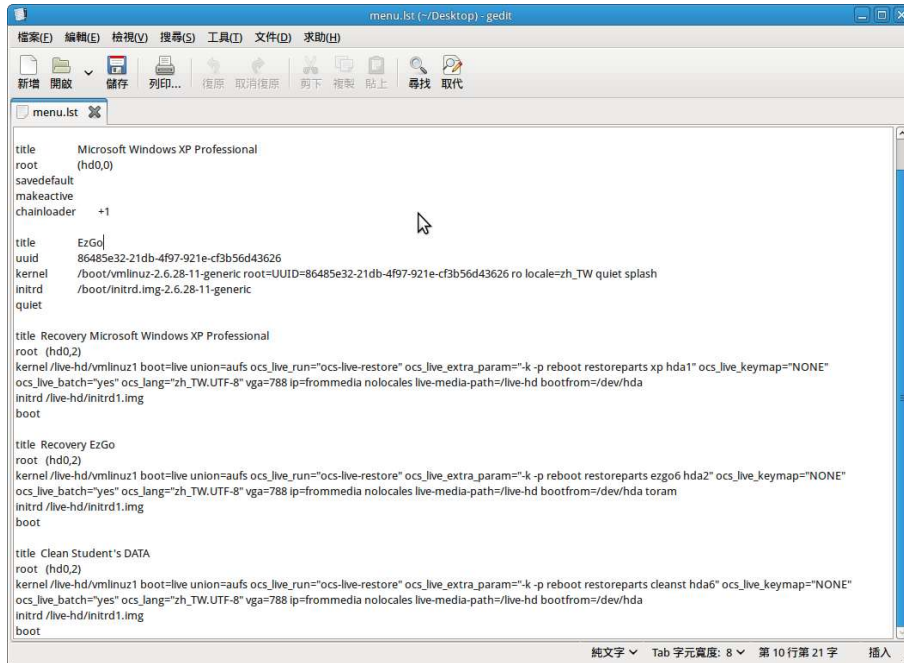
menu.lst (~/Desktop) - gedit

檔案(F) 編輯(E) 檢視(V) 搜尋(S) 工具(T) 文件(D) 求助(H)

新增 開啟 儲存 列印... 復原 取消復原 剪下 複製 貼上 尋找 取代

menu.lst

title Microsoft Windows XP Professional
root (hd0,0)
savedefault
makeactive
chainloader +1

title EzGo
uuid 86485e32-21db-4f97-921e-cf3b56d43626
kernel /boot/vmlinuz-2.6.28-11-generic root=UUID=86485e32-21db-4f97-921e-cf3b56d43626 ro locale=zh_TW quiet splash
initrd /boot/initrd.img-2.6.28-11-generic
quiet

title Recovery Microsoft Windows XP Professional
root (hd0,2)
kernel /live-hd/vmlinuz1 boot=live union=aufs ocs_live_run="ocs-live-restore" ocs_live_extra_param="-k -p reboot restoreparts xp hda1" ocs_live_keymap="NONE" ocs_live_batch="yes" ocs_lang="zh_TW.UTF-8" vga=788 ip=frommedia nolocales live-media-path=/live-hd bootfrom=/dev/hda
initrd /live-hd/initrd1.img
boot

title Recovery EzGo
root (hd0,2)
kernel /live-hd/vmlinuz1 boot=live union=aufs ocs_live_run="ocs-live-restore" ocs_live_extra_param="-k -p reboot restoreparts ezgo6 hda2" ocs_live_keymap="NONE" ocs_live_batch="yes" ocs_lang="zh_TW.UTF-8" vga=788 ip=frommedia nolocales live-media-path=/live-hd bootfrom=/dev/hda toram
initrd /live-hd/initrd1.img
boot

title Clean Student's DATA
root (hd0,2)
kernel /live-hd/vmlinuz1 boot=live union=aufs ocs_live_run="ocs-live-restore" ocs_live_extra_param="-k -p reboot restoreparts cleanst hda6" ocs_live_keymap="NONE" ocs_live_batch="yes" ocs_lang="zh_TW.UTF-8" vga=788 ip=frommedia nolocales live-media-path=/live-hd bootfrom=/dev/hda
initrd /live-hd/initrd1.img
boot

純文字 Tab 字元寬度: 8 第 10 行第 21 字 插入